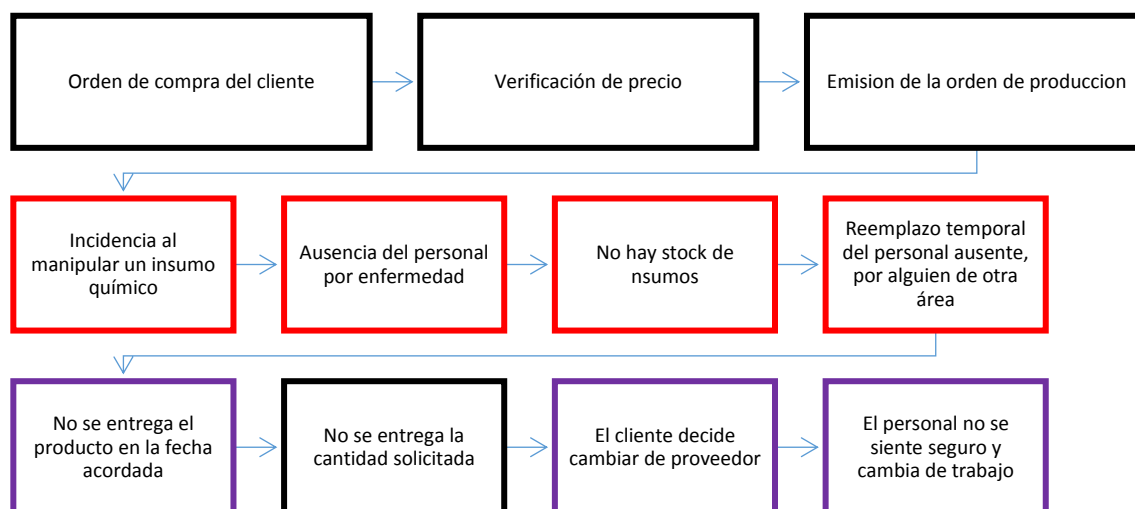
Orden de compra del cliente

Verificación de precio

Emision de la orden de produccion

Incidencia al manipular un insumo químico

Ausencia del personal por enfermedad

No hay stock de nsumos

Reemplazo temporal del personal ausente, por alguien de otra área

No se entrega el producto en la fecha acordada

No se entrega la cantidad solicitada

El cliente decide cambiar de proveedor

El personal no se siente seguro y cambia de trabajo